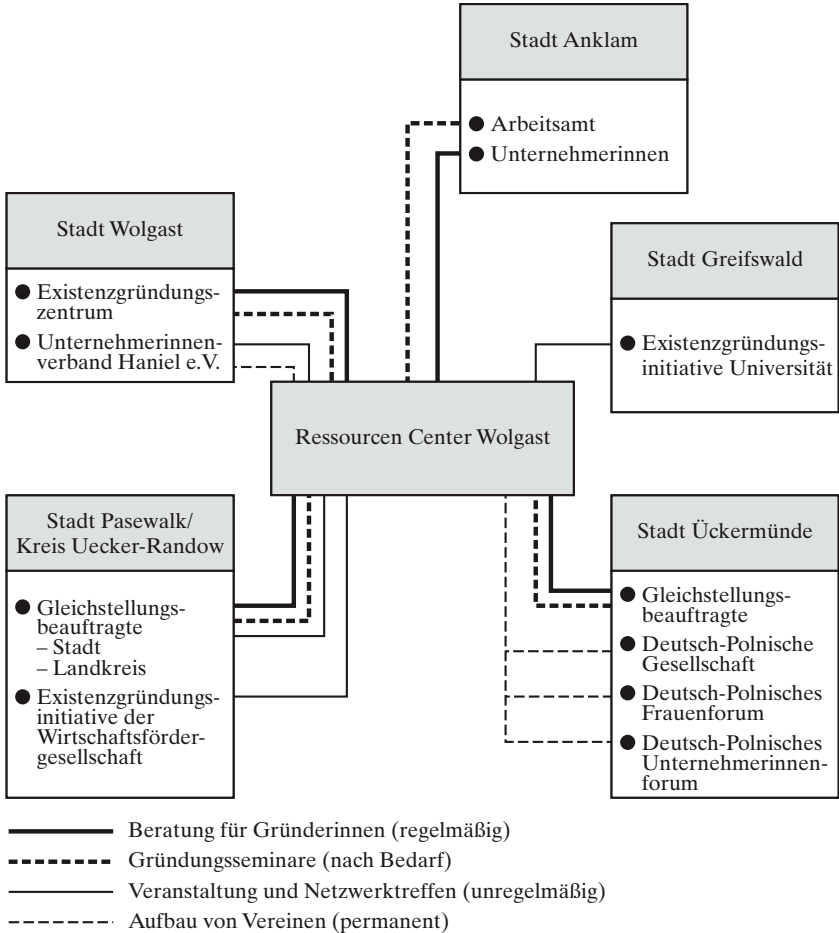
Stadt Anklam

Arbeitsamt
Unternehmerinnen

Stadt Wolgast

Existenzgründungszentrum
Unternehmerinnenverband Haniel e.V.

Stadt Greifswald

Existenzgründungsinitiative Universität

Ressourcen Center Wolgast

Stadt Pasewalk/ Kreis Uecker-Randow

Gleichstellungsbeauftragte
– Stadt
– Landkreis
Existenzgründungsinitiative der Wirtschaftsfördergesellschaft

Stadt Ückermünde

Gleichstellungsbeauftragte
Deutsch-Polnische Gesellschaft
Deutsch-Polnisches Frauenforum
Deutsch-Polnisches Unternehmerinnenforum

Beratung für Gründerinnen (regelmäßig)
Gründungsseminare (nach Bedarf)
Veranstaltung und Netzwerktreffen (unregelmäßig)
Aufbau von Vereinen (permanent)